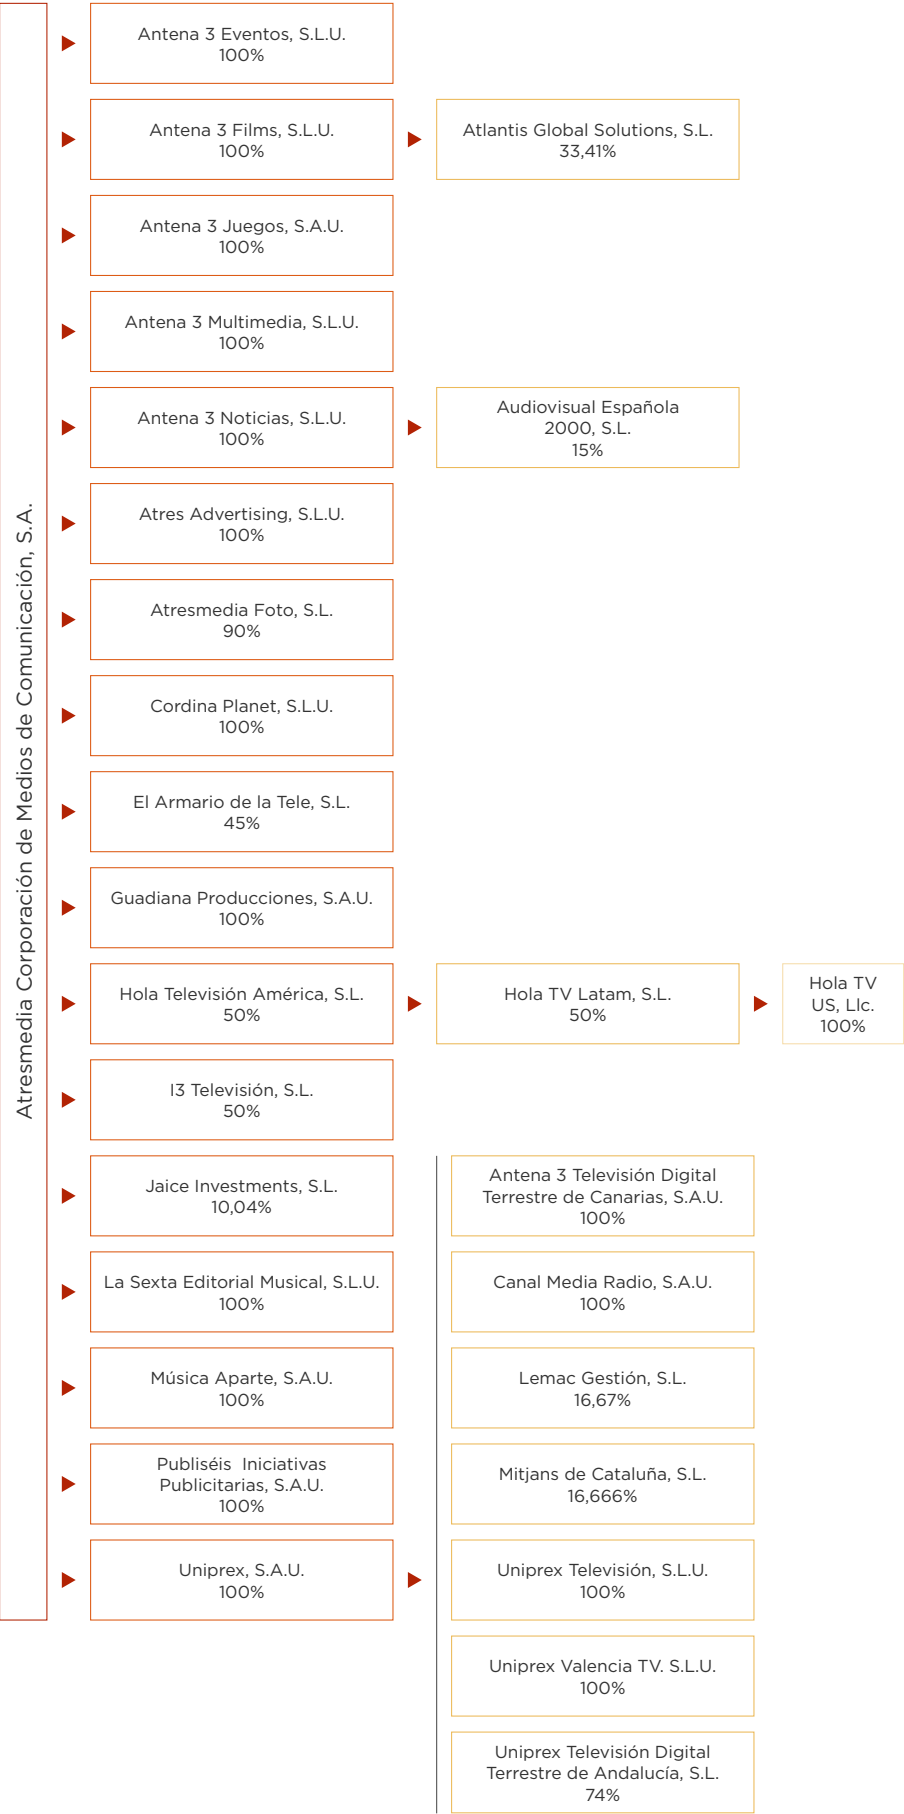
Atresmedia Corporación de Medios de Comunicación, S.A.

Antena 3 Eventos, S.L.U.
100%

Antena 3 Films, S.L.U.
100%

Atlantis Global Solutions, S.L.
33,41%

Antena 3 Juegos, S.A.U.
100%

Antena 3 Multimedia, S.L.U.
100%

Antena 3 Noticias, S.L.U.
100%

Audiovisual Española 2000, S.L.
15%

Atres Advertising, S.L.U.
100%

Atresmedia Foto, S.L.
90%

Cordina Planet, S.L.U.
100%

El Armario de la Tele, S.L.
45%

Guadiana Producciones, S.A.U.
100%

Hola Televisión América, S.L.
50%

Hola TV Latam, S.L.
50%

Hola TV US, Llc.
100%

I3 Televisión, S.L.
50%

Jaice Investments, S.L.
10,04%

La Sexta Editorial Musical, S.L.U.
100%

Música Aparte, S.A.U.
100%

Publiséis Iniciativas Publicitarias, S.A.U.
100%

Uniprex, S.A.U.
100%

Antena 3 Televisión Digital Terrestre de Canarias, S.A.U.
100%

Canal Media Radio, S.A.U.
100%

Lemac Gestión, S.L.
16,67%

Mitjans de Cataluña, S.L.
16,666%

Uniprex Televisión, S.L.U.
100%

Uniprex Valencia TV. S.L.U.
100%

Uniprex Televisión Digital Terrestre de Andalucía, S.L.
74%